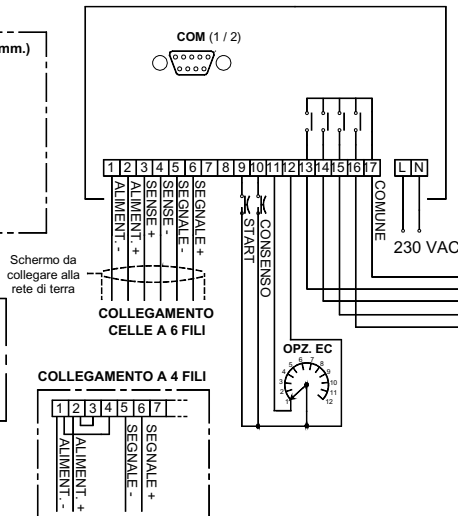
mm.)

COM (1 / 2)

1 2 3 4 5 6 7 8 9 10 11 12 13 14 15 16 17 L N

ALIMENT. -
ALIMENT. +
SENSE +
SENSE -
SEGNALE -
SEGNALE +
START
CONSENSO
COMUNE

230 VAC

Schermo da collegare alla rete di terra

COLLEGAMENTO CELLE A 6 FILI

OPZ. EC

1 2 3 4 5 6 7 8 9 10 11 12

COLLEGAMENTO A 4 FILI

1 2 3 4 5 6 7

ALIMENT. -
ALIMENT. +
SEGNALE -
SEGNALE +